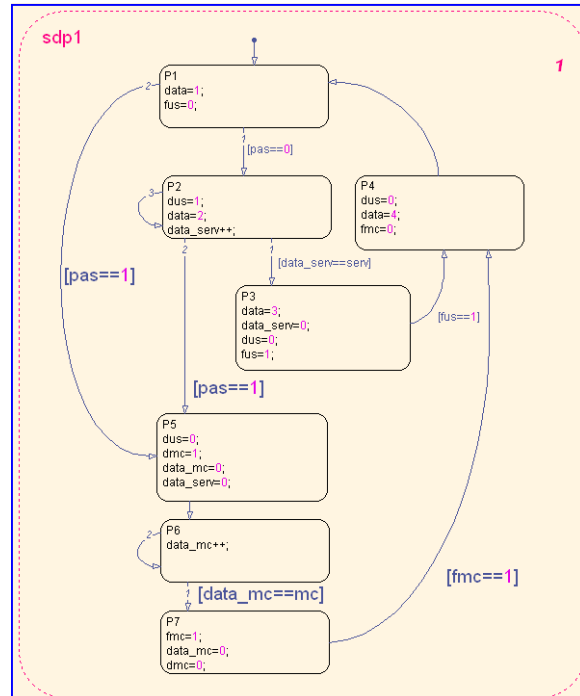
sdp1

1

P1
data=1;
fus=0;

2

1
[pas==0]

P2
dus=1;
data=2;
data_serv++;

3

P4
dus=0;
data=4;
fmc=0;

2

1
[data_serv==serv]

[pas==1]

P3
data=3;
data_serv=0;
dus=0;
fus=1;

[fus==1]

[pas==1]

P5
dus=0;
dmc=1;
data_mc=0;
data_serv=0;

P6
data_mc++;

2

1
[data_mc==mc]

[fmc==1]

P7
fmc=1;
data_mc=0;
dmc=0;